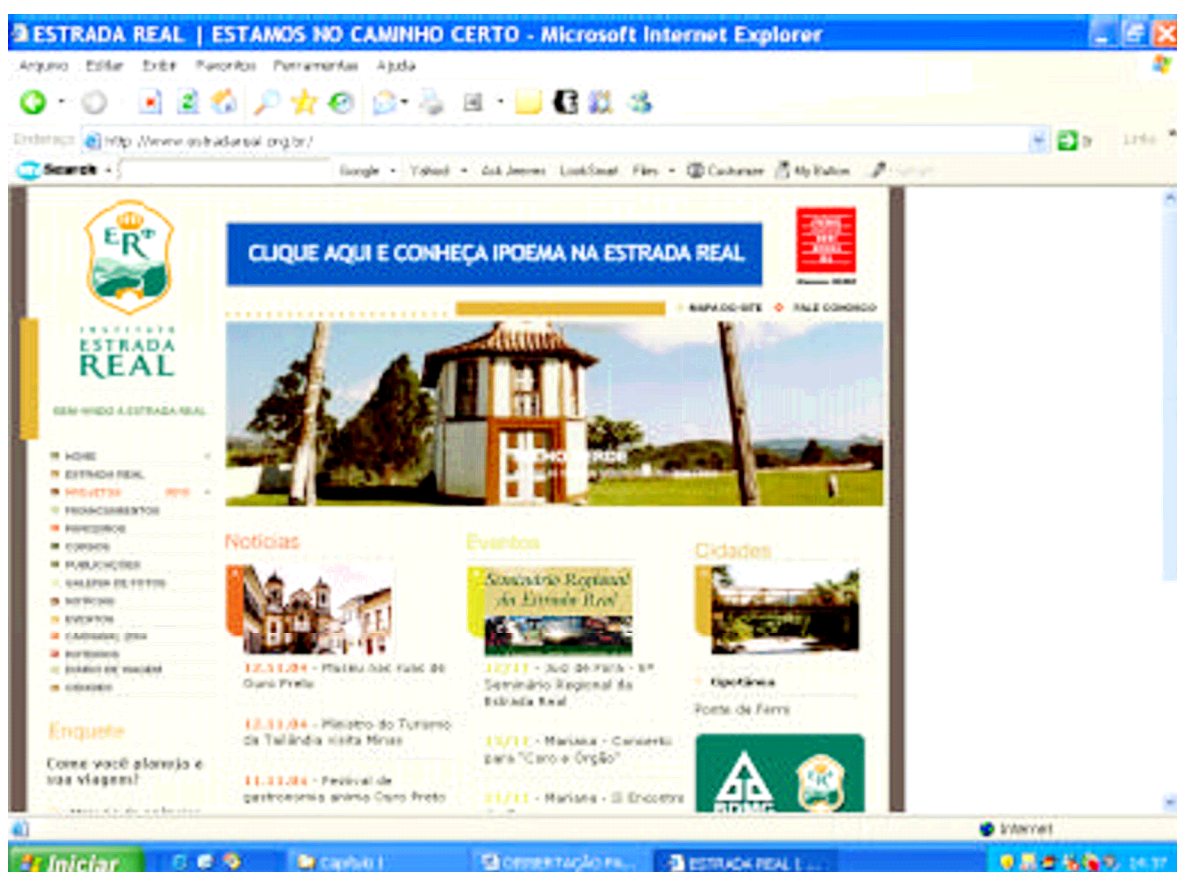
ESTRADA REAL | ESTAMOS NO CAMINHO CERTO - Microsoft Internet Explorer

Arquivo Editar Exibir Favoritos Ferramentas Ajuda

Endereço http://www.estradareal.org.br/

Search Google Yahoo! Ask Jeeves LookSmart Files Customize My Button

ER

INSTITUTO ESTRADA REAL

BEM-VINDO À ESTRADA REAL

HOME
ESTRADA REAL
PROJETOS
FINANCIAMENTOS
PARCEIROS
CURSOS
PUBLICAÇÕES
GALERIA DE FOTOS
NOTÍCIAS
EVENTOS
CARNAVAL 2004
ROTEIROS
DIÁRIO DE VIAGEM
CIDADES

Enquete

Como você planeja a sua viagem?

CLIQUE AQUI E CONHEÇA IPOEMA NA ESTRADA REAL

MAPA DO SITE FALE CONOSCO

Notícias

12.11.04 - Museu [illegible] de Ouro Preto

12.11.04 - Ministro do Turismo da Tailândia visita Minas

11.11.04 - Festival de gastronomia anima Ouro Preto

Eventos

Seminário Regional da Estrada Real

12/11 - Juiz de Fora - 5º Seminário Regional da Estrada Real

13/11 - Mariana - Concerto para "Coro e Órgão"

21/11 - Mariana - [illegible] Encontro

Cidades

Ipatinga

Ponte de Ferro

BDMG

Internet

Iniciar Capítulo I DISSERTAÇÃO FA... ESTRADA REAL | ... 14:37